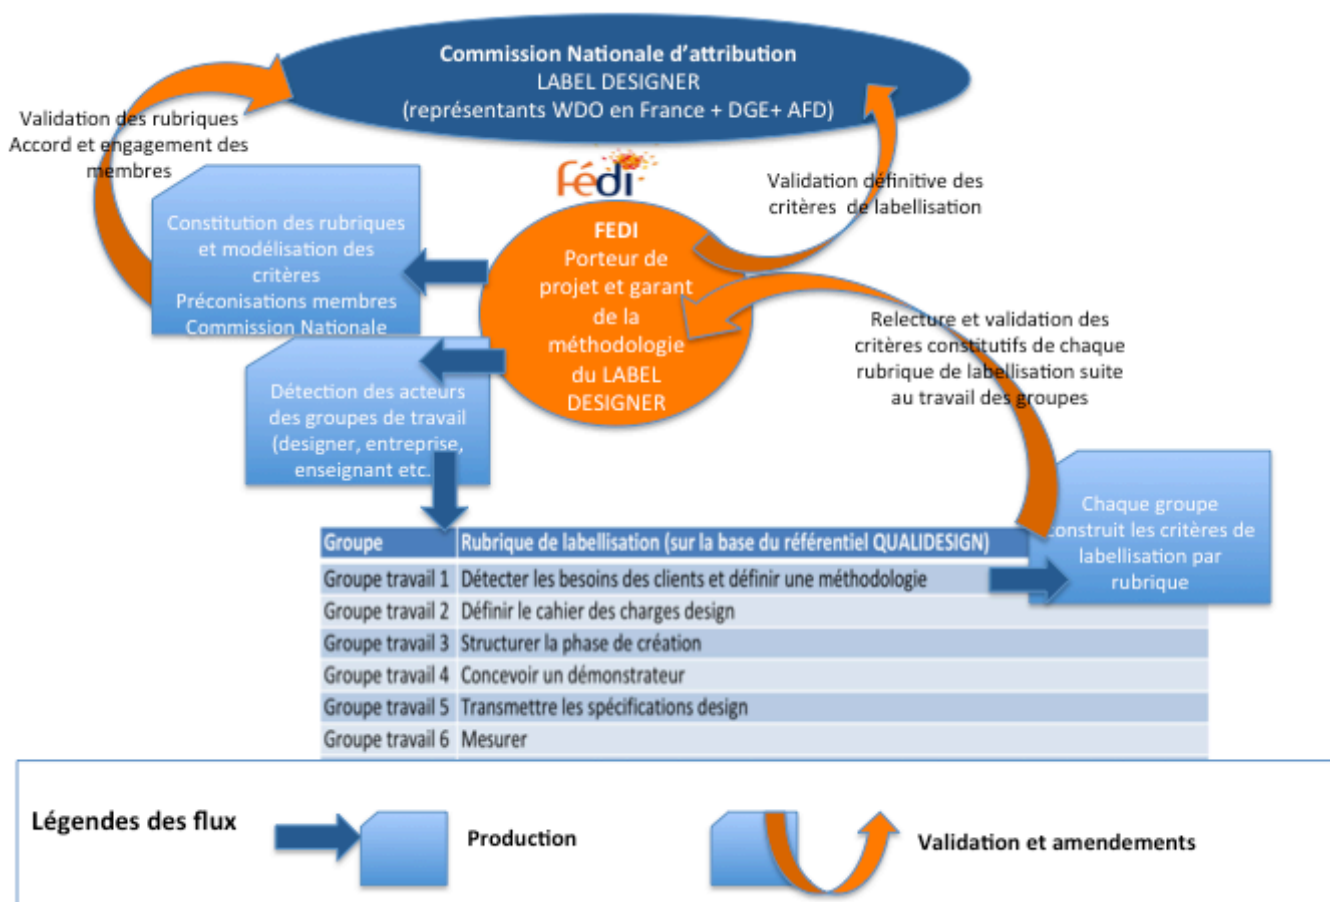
Commission Nationale d'attribution
LABEL DESIGNER
(représentants WDO en France + DGE+ AFD)

Validation des rubriques
Accord et engagement des membres

fedi

Validation définitive des critères de labellisation

Constitution des rubriques et modélisation des critères
Préconisations membres Commission Nationale

FEDI
Porteur de projet et garant de la méthodologie du LABEL DESIGNER

Relecture et validation des critères constitutifs de chaque rubrique de labellisation suite au travail des groupes

Détection des acteurs des groupes de travail (designer, entreprise, enseignant etc.

Chaque groupe construit les critères de labellisation par rubrique

| Groupe | Rubrique de labellisation (sur la base du référentiel QUALIDESIGN) |
|---|---|
| Groupe travail 1 | Détecter les besoins des clients et définir une méthodologie |
| Groupe travail 2 | Définir le cahier des charges design |
| Groupe travail 3 | Structurer la phase de création |
| Groupe travail 4 | Concevoir un démonstrateur |
| Groupe travail 5 | Transmettre les spécifications design |
| Groupe travail 6 | Mesurer |

Légendes des flux
Production
Validation et amendements